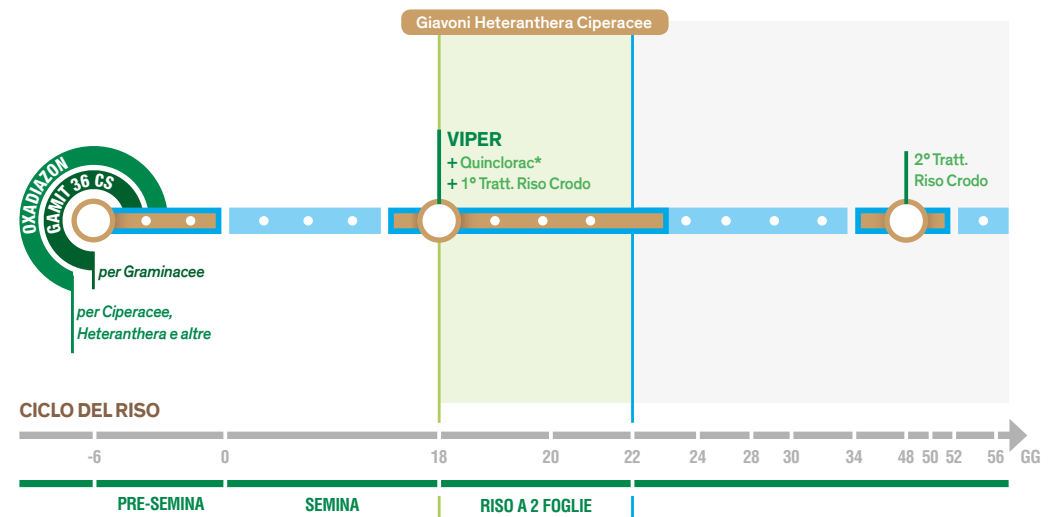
Giavoni Heteranthera Ciperacee

OXADIAZON
GAMIT 36 CS

per Graminacee

per Ciperacee, Heteranthera e altre

VIPER
+ Quinclorac*
+ 1° Tratt. Riso Crodo

2° Tratt. Riso Crodo

CICLO DEL RISO

-6
0
18
20
22
24
28
30
34
48
50
52
56
GG

PRE-SEMINA
SEMINA
RISO A 2 FOGLIE